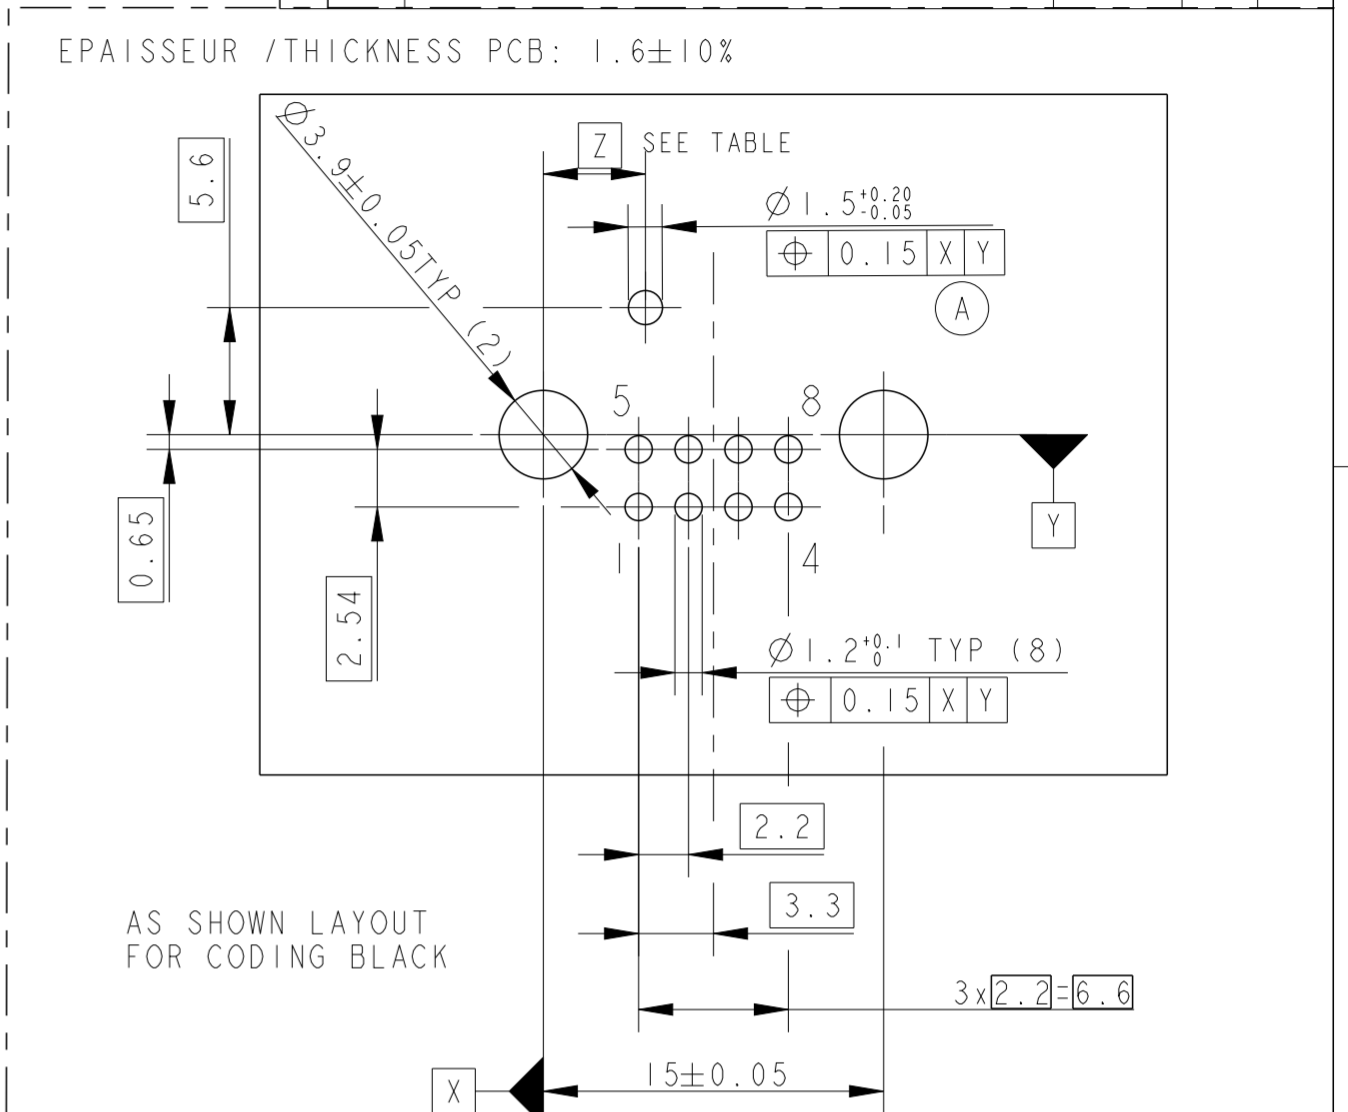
EPAISSEUR /THICKNESS PCB: 1.6±10%

$\varnothing$3.9±0.05TYP (2)

Z SEE TABLE

5.6

$\varnothing 1.5^{+0.20}_{-0.05}$

| ⌖ | 0.15 | X | Y |
|---|---|---|---|

A

5

8

0.65

2.54

Y

1

4

$\varnothing 1.2^{+0.1}_{0}$ TYP (8)

| ⌖ | 0.15 | X | Y |
|---|---|---|---|

2.2

3.3

AS SHOWN LAYOUT FOR CODING BLACK

3x 2.2 = 6.6

X

15±0.05